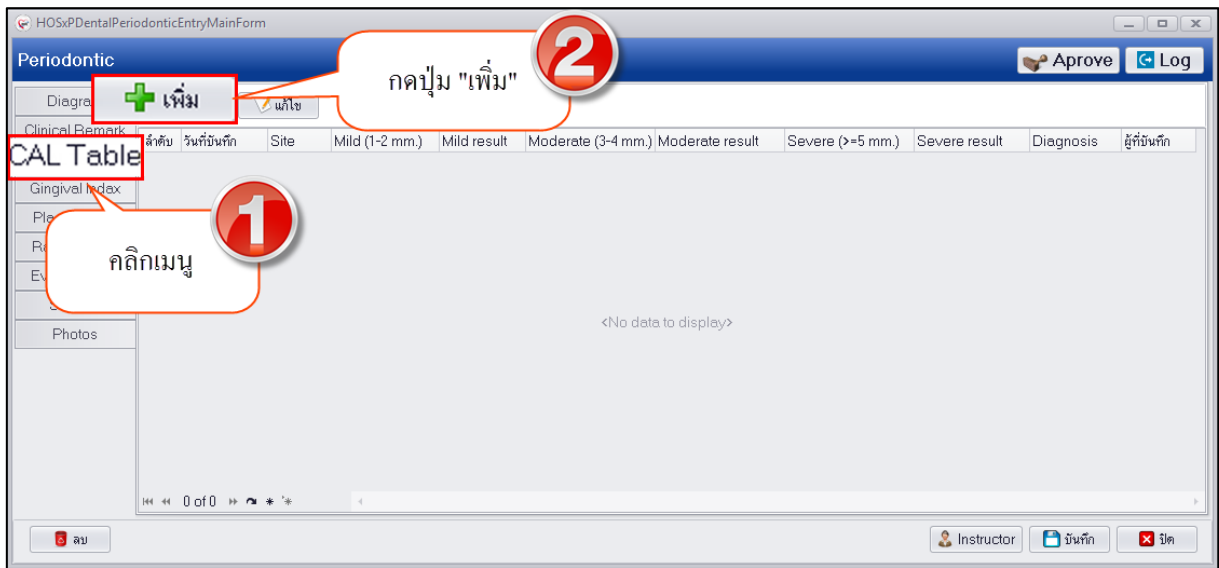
HOSxPDentalPeriodonticEntryMainForm

Periodontic

Aprove Log

กดปุ่ม "เพิ่ม"

2

Diagra

เพิ่ม

แก้ไข

Clinical Remark

CAL Table

Gingival Index

Pla

Re

Ev

Photos

1

คลิกเมนู

| ลำดับ | วันที่บันทึก | Site | Mild (1-2 mm.) | Mild result | Moderate (3-4 mm.) | Moderate result | Severe (>=5 mm.) | Severe result | Diagnosis | ผู้ที่บันทึก |
|---|---|---|---|---|---|---|---|---|---|---|

<No data to display>

0 of 0

ลบ

Instructor

บันทึก

ปิด